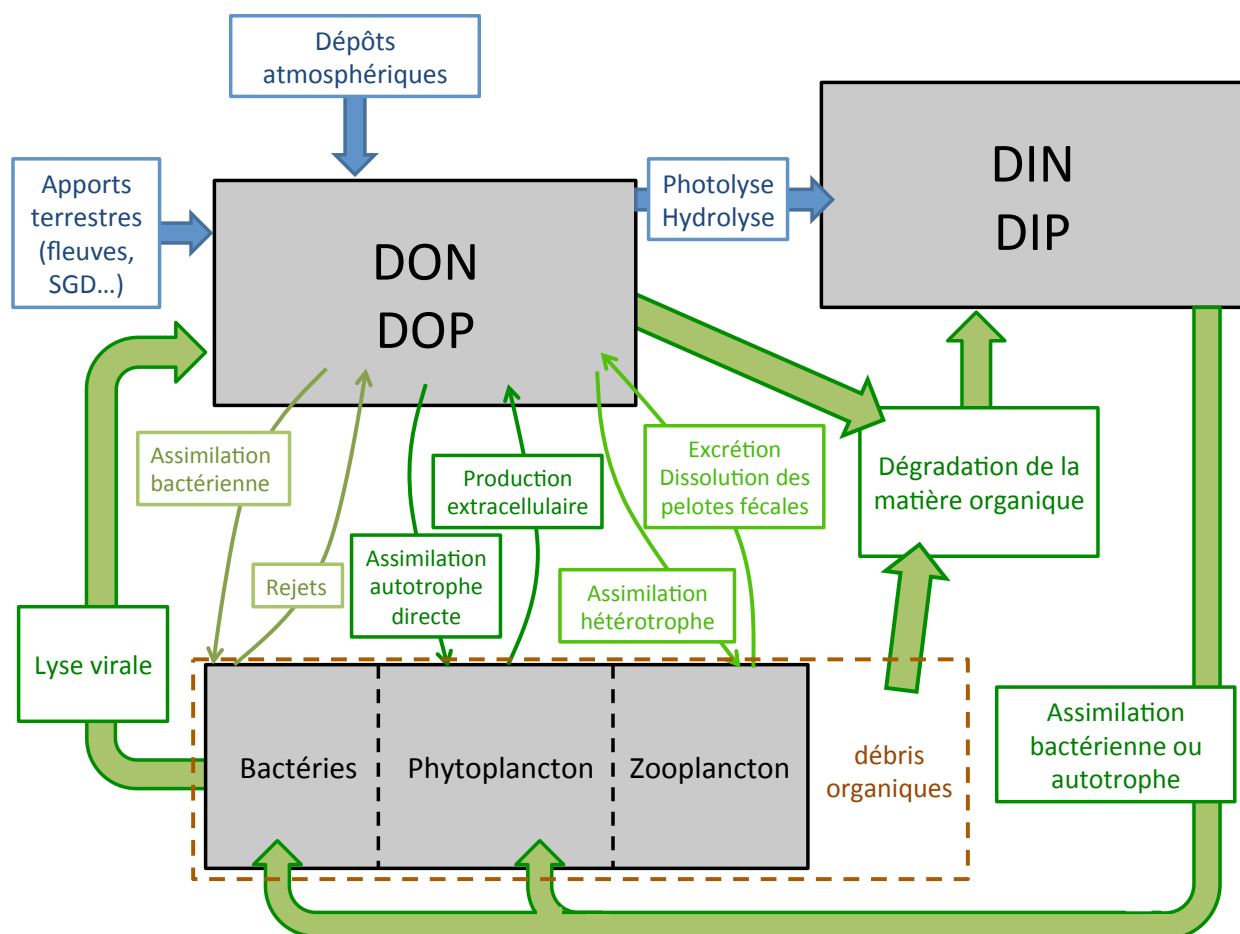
Dépôts atmosphériques

Apports terrestres (fleuves, SGD…)

DON
DOP

Photolyse Hydrolyse

DIN
DIP

Assimilation bactérienne

Production extracellulaire

Excrétion Dissolution des pelotes fécales

Dégradation de la matière organique

Rejets

Assimilation autotrophe directe

Assimilation hétérotrophe

Lyse virale

Bactéries

Phytoplancton

Zooplancton

débris organiques

Assimilation bactérienne ou autotrophe